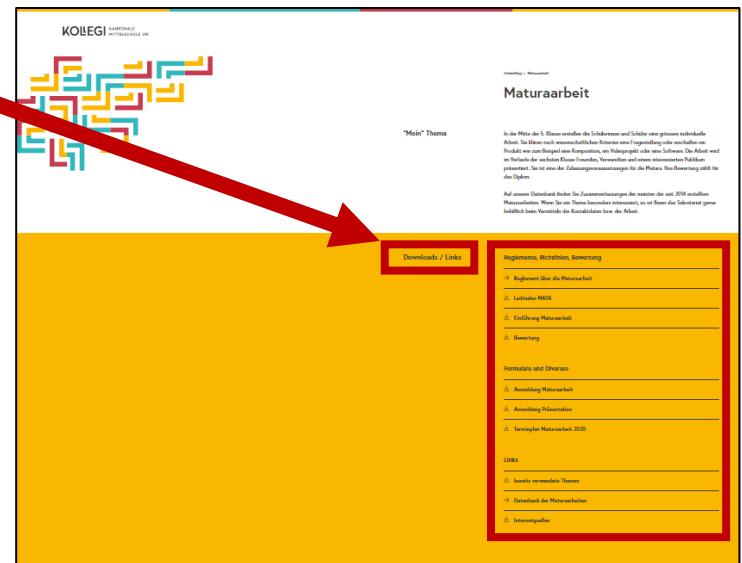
KOLLEGI KANTONALE MITTELSCHULE URI

Schulalltag > Maturaarbeit

Maturaarbeit

"Mein" Thema

In der Mitte der 5. Klasse erstellen die Schülerinnen und Schüler eine grössere individuelle Arbeit. Sie klären nach wissenschaftlichen Kriterien eine Fragestellung oder erschaffen ein Produkt wie zum Beispiel eine Komposition, ein Videoprojekt oder eine Software. Die Arbeit wird im Verlaufe der sechsten Klasse Freunden, Verwandten und einem interessierten Publikum präsentiert. Sie ist eine der Zulassungsvoraussetzungen für die Matura. Ihre Bewertung zählt für das Diplom.

Auf unserer Datenbank finden Sie Zusammenfassungen der meisten der seit 2014 erstellten Maturaarbeiten. Wenn Sie ein Thema besonders interessiert, so ist Ihnen das Sekretariat gerne behilflich beim Vermitteln der Kontaktdaten bzw. der Arbeit.

Downloads / Links

Reglemente, Richtlinien, Bewertung

Reglement über die Maturaarbeit

Leitfaden MATA

Einführung Maturaarbeit

Bewertung

Formulare und Diverses

Anmeldung Maturaarbeit

Anmeldung Präsentation

Terminplan Maturaarbeit 2020

Links

bereits verwendete Themen

Datenbank der Maturaarbeiten

Internetquellen